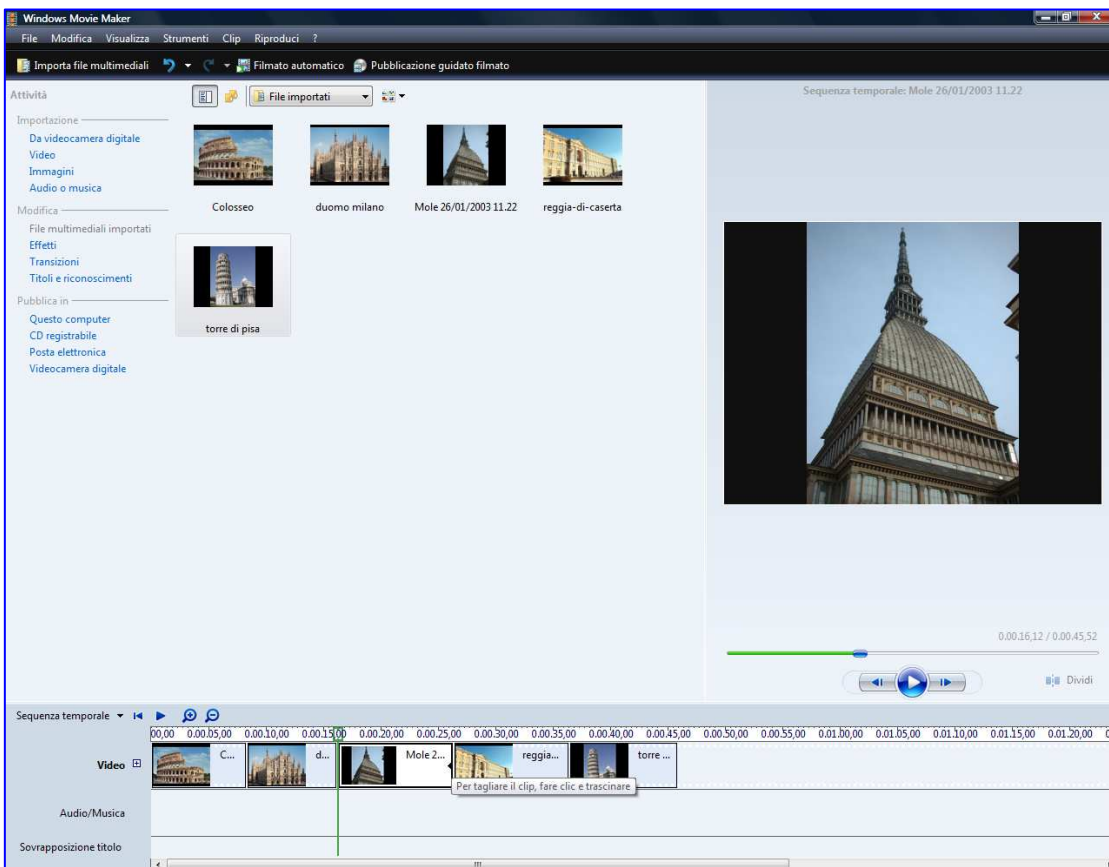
Windows Movie Maker

File Modifica Visualizza Strumenti Clip Riproduci ?

Importa file multimediali Filmato automatico Pubblicazione guidato filmato

Attività

Importazione
Da videocamera digitale
Video
Immagini
Audio o musica

Modifica
File multimediali importati
Effetti
Transizioni
Titoli e riconoscimenti

Pubblica in
Questo computer
CD registrabile
Posta elettronica
Videocamera digitale

File importati

Colosseo
duomo milano
Mole 26/01/2003 11.22
reggia-di-caserta
torre di pisa

Sequenza temporale: Mole 26/01/2003 11.22

0.00.16,12 / 0.00.45,52

Dividi

Sequenza temporale

00,00 0.00.05,00 0.00.10,00 0.00.15,00 0.00.20,00 0.00.25,00 0.00.30,00 0.00.35,00 0.00.40,00 0.00.45,00 0.00.50,00 0.00.55,00 0.01.00,00 0.01.05,00 0.01.10,00 0.01.15,00 0.01.20,00

Video

C... d... Mole 2... reggia... torre ...

Per tagliare il clip, fare clic e trascinare

Audio/Musica

Sovrapposizione titolo